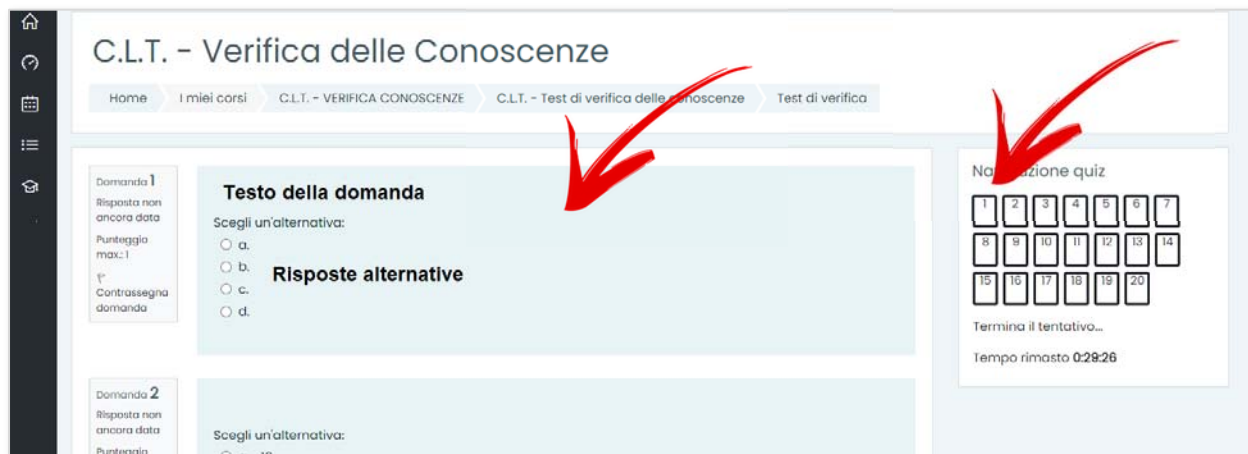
C.L.T. - Verifica delle Conoscenze

Home | I miei corsi | C.L.T. - VERIFICA CONOSCENZE | C.L.T. - Test di verifica delle conoscenze | Test di verifica

Domanda 1
Risposta non ancora data
Punteggio max.: 1
Contrassegna domanda

Testo della domanda

Scegli un'alternativa:
a.
b.
c.
d.

Risposte alternative

Domanda 2
Risposta non ancora data
Punteggio

Scegli un'alternativa:

Na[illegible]zione quiz
1 2 3 4 5 6 7
8 9 10 11 12 13 14
15 16 17 18 19 20
Termina il tentativo...
Tempo rimasto 0:29:26